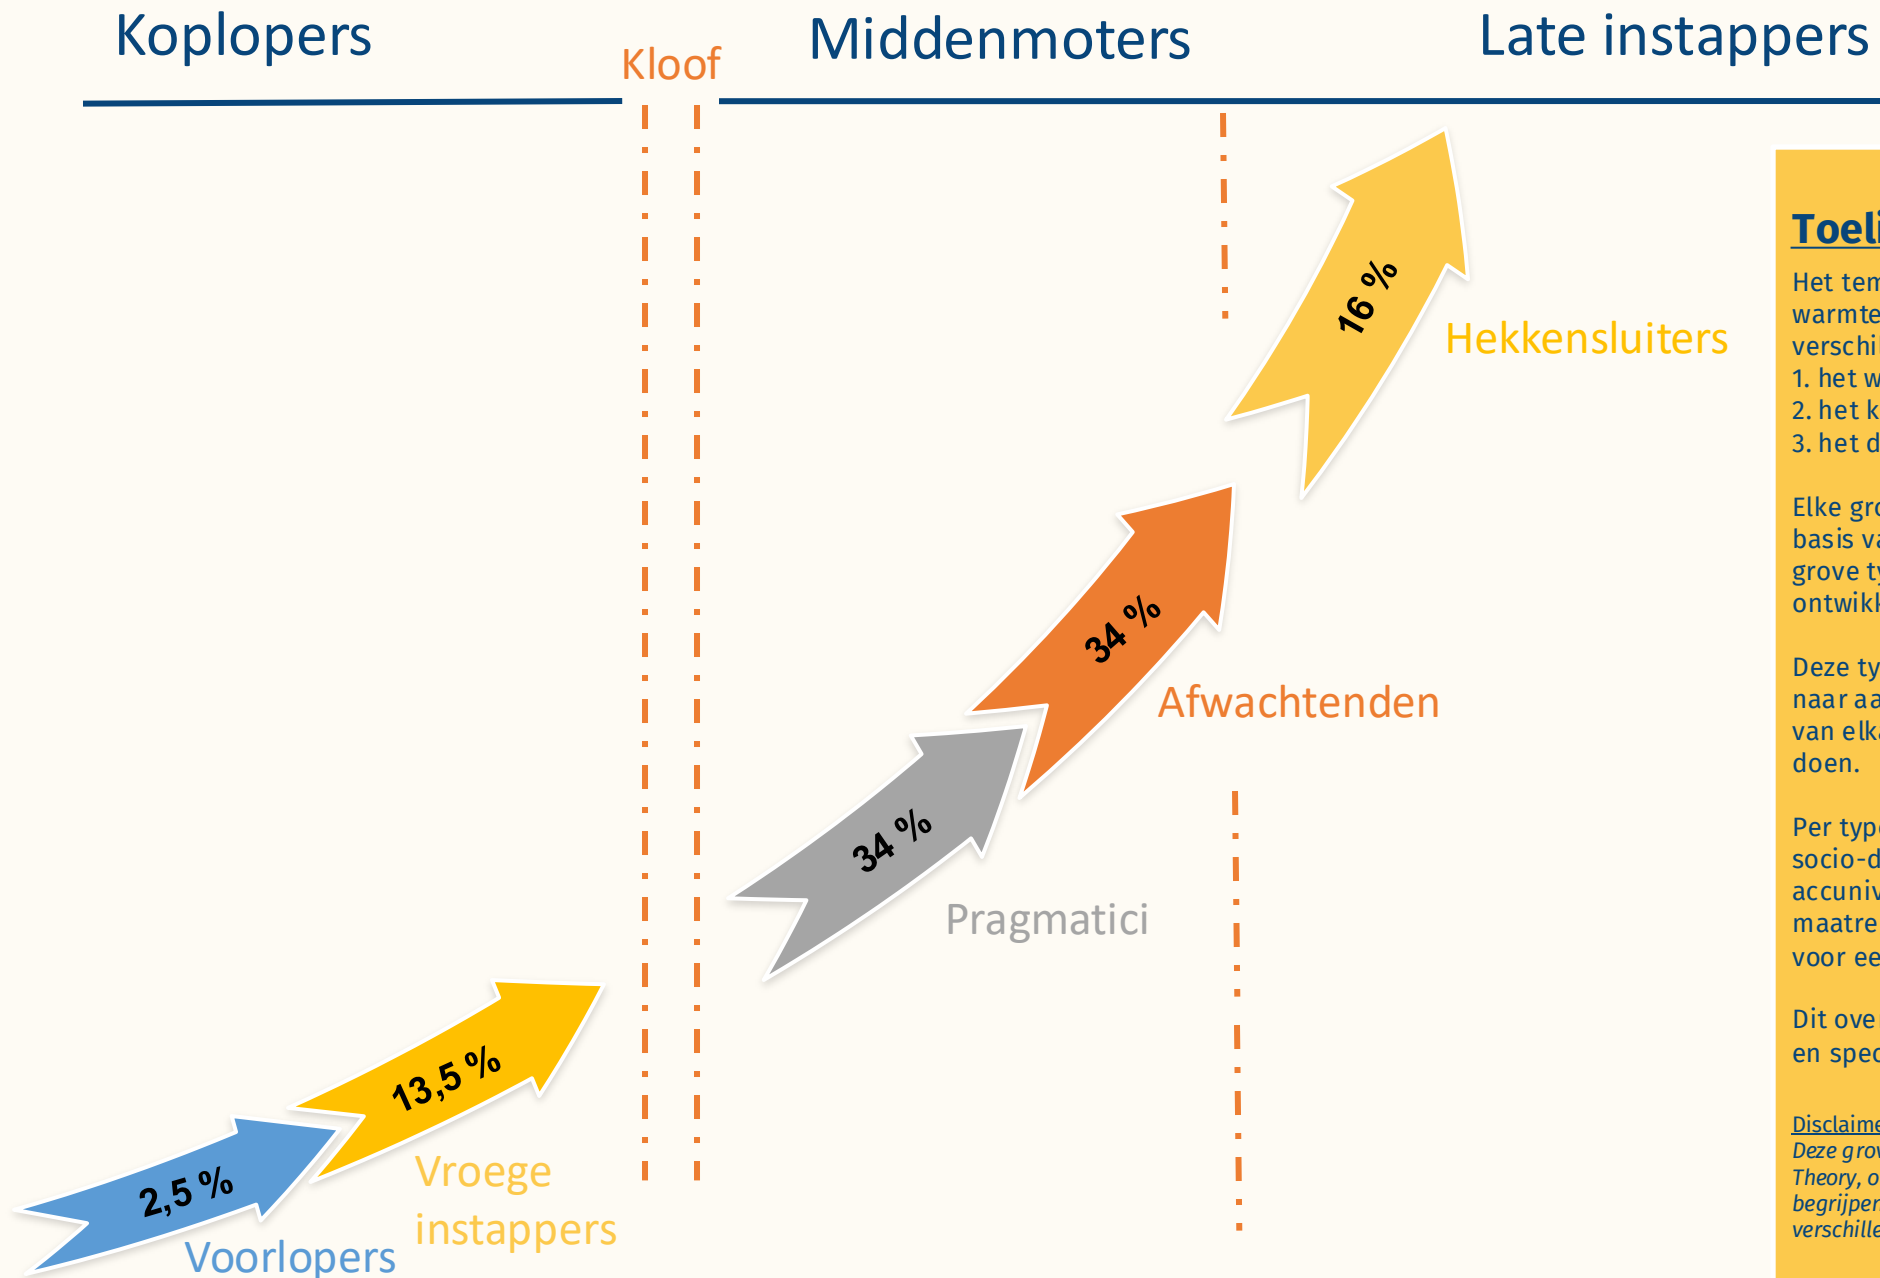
Koplopers

Kloof

Middenmoters

Late instappers

16 %

Hekkensluiters

34 %

Afwachtenden

34 %

Pragmatici

13,5 %

Vroege instappers

2,5 %

Voorlopers

Toeli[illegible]

Het tem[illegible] warmte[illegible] verschi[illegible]
1. het w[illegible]
2. het k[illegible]
3. het d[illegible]

Elke gro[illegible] basis va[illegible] grove ty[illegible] ontwikk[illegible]

Deze ty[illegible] naar aa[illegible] van elk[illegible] doen.

Per type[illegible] socio-d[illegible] accuniv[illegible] maatre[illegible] voor ee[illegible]

Dit ove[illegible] en spec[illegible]

Disclaime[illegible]
Deze grov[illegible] Theory, o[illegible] begrijpen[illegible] verschille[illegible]